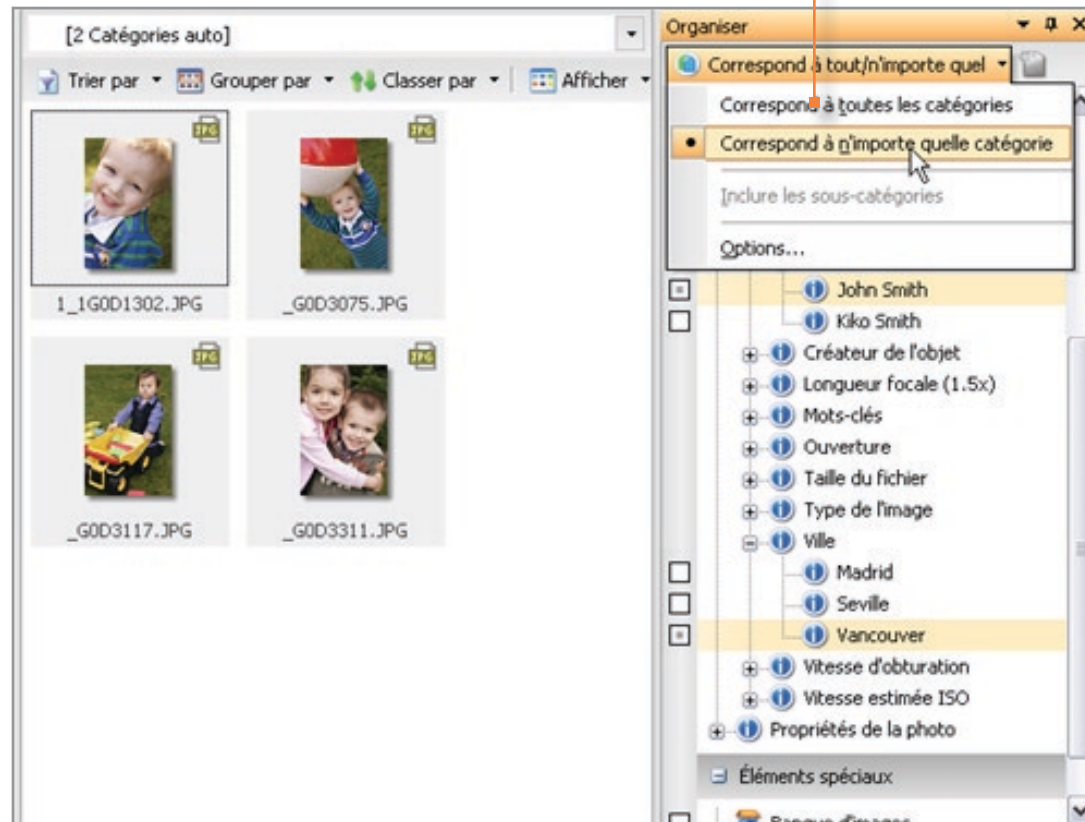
[2 Catégories auto]

Trier par ▾ Grouper par ▾ Classer par ▾ Afficher ▾

JPG
1_1G0D1302.JPG

JPG
_G0D3075.JPG

JPG
_G0D3117.JPG

JPG
_G0D3311.JPG

Organiser

Correspond à tout/n'importe quel ▾

Correspond à toutes les catégories

• Correspond à n'importe quelle catégorie

Inclure les sous-catégories

Options...

John Smith
Kiko Smith
Créateur de l'objet
Longueur focale (1.5x)
Mots-clés
Ouverture
Taille du fichier
Type de l'image
Ville
Madrid
Seville
Vancouver
Vitesse d'obturation
Vitesse estimée ISO
Propriétés de la photo

Éléments spéciaux

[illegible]